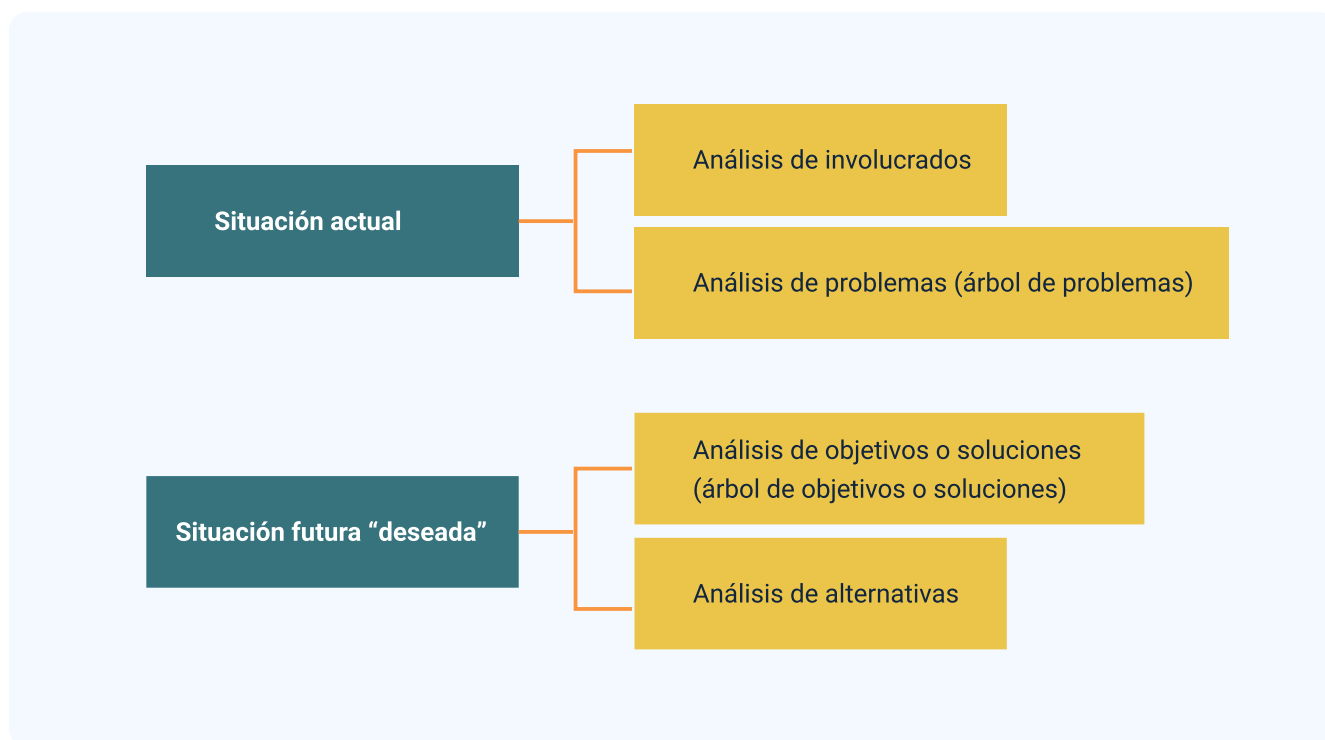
Situación actual

Análisis de involucrados

Análisis de problemas (árbol de problemas)

Situación futura “deseada”

Análisis de objetivos o soluciones (árbol de objetivos o soluciones)

Análisis de alternativas